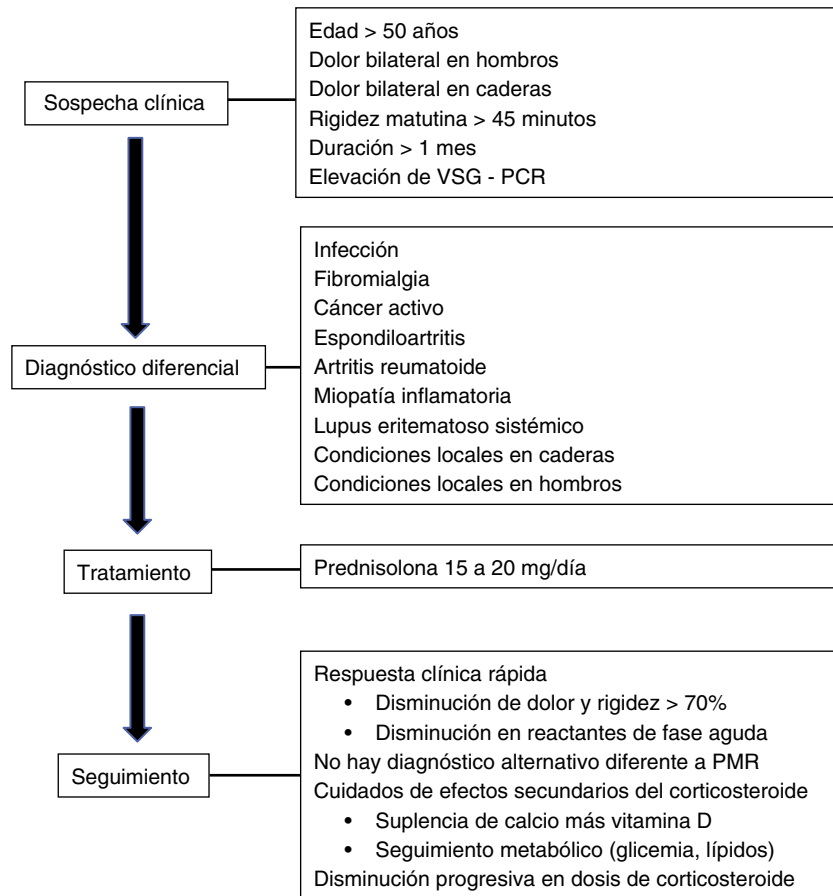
Sospecha clínica

Edad > 50 años
Dolor bilateral en hombros
Dolor bilateral en caderas
Rigidez matutina > 45 minutos
Duración > 1 mes
Elevación de VSG - PCR

Diagnóstico diferencial

Infección
Fibromialgia
Cáncer activo
Espondiloartritis
Artritis reumatoide
Miopatía inflamatoria
Lupus eritematoso sistémico
Condiciones locales en caderas
Condiciones locales en hombros

Tratamiento

Prednisolona 15 a 20 mg/día

Seguimiento

Respuesta clínica rápida
• Disminución de dolor y rigidez > 70%
• Disminución en reactantes de fase aguda
No hay diagnóstico alternativo diferente a PMR
Cuidados de efectos secundarios del corticosteroide
• Suplencia de calcio más vitamina D
• Seguimiento metabólico (glicemia, lípidos)
Disminución progresiva en dosis de corticosteroide